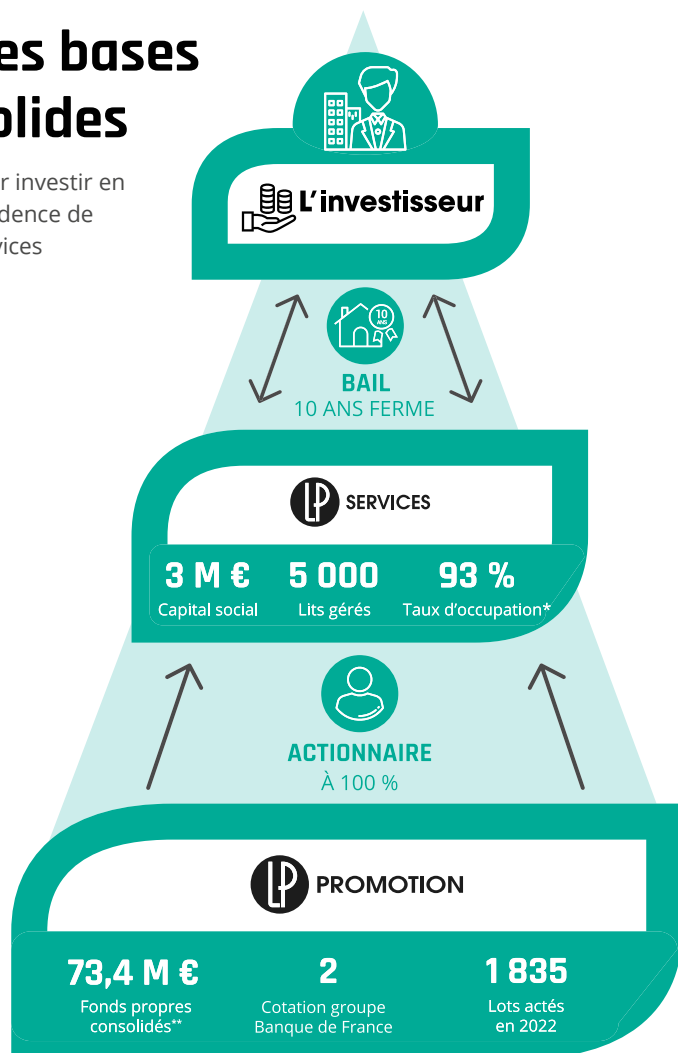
es bases
olides

r investir en
dence de
vices

L'investisseur

10 ANS

BAIL
10 ANS FERME

LP SERVICES

3 M €
Capital social

5 000
Lits gérés

93 %
Taux d'occupation*

ACTIONNAIRE
À 100 %

LP PROMOTION

73,4 M €
Fonds propres consolidés**

2
Cotation groupe Banque de France

1 835
Lots actés en 2022